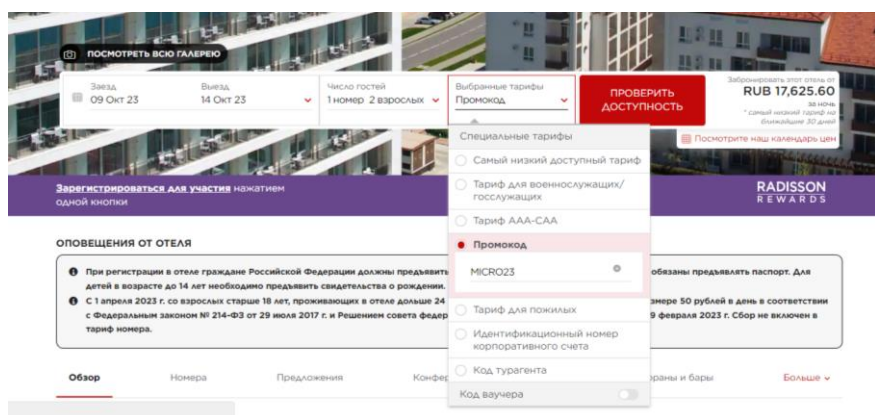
ПОСМОТРЕТЬ ВСЮ ГАЛЕРЕЮ

Заезд
09 Окт 23

Выезд
14 Окт 23

Число гостей
1 номер 2 взрослых

Выбранные тарифы
Промокод

ПРОВЕРИТЬ ДОСТУПНОСТЬ

Забронировать этот отель от
RUB 17,625.60
за ночь
* самый низкий тариф на ближайшие 30 дней

Посмотрите наш календарь цен

Специальные тарифы

Самый низкий доступный тариф

Тариф для военнослужащих/госслужащих

Тариф AAA-CAA

Промокод

MICRO23

Тариф для пожилых

Идентификационный номер корпоративного счета

Код турагента

Код ваучера

Зарегистрироваться для участия нажатием одной кнопки

RADISSON REWARDS

ОПОВЕЩЕНИЯ ОТ ОТЕЛЯ

При регистрации в отеле граждане Российской Федерации должны предъявить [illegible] обязаны предъявлять паспорт. Для детей в возрасте до 14 лет необходимо предъявить свидетельства о рождении.

С 1 апреля 2023 г. со взрослых старше 18 лет, проживающих в отеле дольше 24 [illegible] размере 50 рублей в день в соответствии с Федеральным законом № 214-ФЗ от 29 июля 2017 г. и Решением совета федер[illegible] 9 февраля 2023 г. Сбор не включен в тариф номера.

Обзор

Номера

Предложения

Конф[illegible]

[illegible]раны и бары

Больше